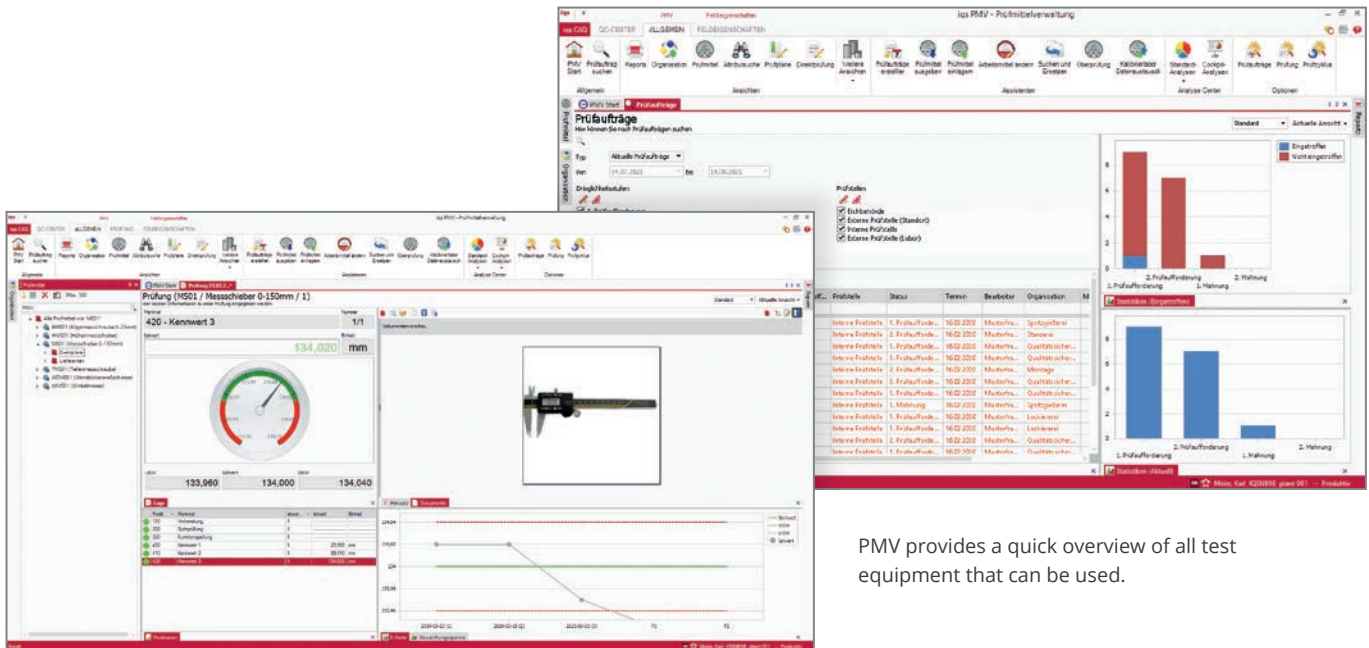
iqs PMV - Prüfmittelverwaltung

iqs CAQ QC-CENTER ALLGEMEIN FELDEIGENSCHAFTEN

PMV Start Prüfauftrag suchen Reports Organisation Prüfmittel Attributsuche Prüfpläne Direktprüfung Weitere Ansichten Prüfaufträge erstellen Prüfmittel ausgeben Prüfmittel einlagern Arbeitsmittel ändern Suchen und Ersetzen Überprüfung Kalibrierlabor Datenaustausch Standard-Analysen Cockpit-Analysen Prüfaufträge Prüfung Prüfzyklus

Allgemein Ansichten Assistenten Analyse Center Optionen

PMV Start Prüfaufträge

Prüfaufträge
Hier können Sie nach Prüfaufträgen suchen

Standard Aktuelle Ansicht

Typ Aktuelle Prüfaufträge
Von 14.07.2021 Bis 14.08.2021

Dringlichkeitsstufen

Prüfstellen
Eichbehörde
Externe Prüfstelle (Standort)
Interne Prüfstelle
Externe Prüfstelle (Labor)

Eingetroffen
Nicht eingetroffen

1. Prüfaufforderung 2. Prüfaufforderung 1. Mahnung 2. Mahnung

Prüfstelle Status Termin Bearbeiter Organisation

| Prüfstelle | Status | Termin | Bearbeiter | Organisation |
|---|---|---|---|---|
| Interne Prüfstelle | 1. Prüfauffor... | 16.02.2000 | Musterfra... | Spritzgießerei |
| Interne Prüfstelle | 2. Prüfauffor... | 16.02.2000 | Musterfra... | Stanzerei |
| Interne Prüfstelle | 1. Prüfauffor... | 16.02.2000 | Musterfra... | Qualitätssicher... |
| Interne Prüfstelle | 1. Prüfauffor... | 16.02.2000 | Musterfra... | Qualitätssicher... |
| Interne Prüfstelle | 2. Prüfauffor... | 16.02.2000 | Musterfra... | Montage |
| Interne Prüfstelle | 1. Prüfauffor... | 16.02.2000 | Musterfra... | Qualitätssicher... |
| Interne Prüfstelle | 1. Prüfauffor... | 16.02.2000 | Musterfra... | Qualitätssicher... |
| Interne Prüfstelle | 1. Mahnung | 16.02.2000 | Musterfra... | Spritzgießerei |
| Interne Prüfstelle | 1. Mahnung | 16.02.2000 | Musterfra... | Lackiererei |
| Interne Prüfstelle | 2. Prüfauffor... | 16.02.2000 | Musterfra... | Lackiererei |
| Interne Prüfstelle | 1. Prüfauffor... | 16.02.2000 | Musterfra... | Qualitätssicher... |
| Interne Prüfstelle | 1. Prüfauffor... | 16.02.2000 | Musterfra... | Qualitätssicher... |

Statistiken (Eingetroffen)
Statistiken (Aktuell)

Prüfung (MS01 / Messschieber 0-150mm / 1)

420 - Kennwert 3
1/1
134,020 mm

133,960 134,000 134,040

Lage

| | Merkmal |
|---|---|
| 100 | Vorbereitung |
| 200 | Sichtprüfung |
| 300 | Funktionsprüfung |
| 400 | Kennwert 1 |
| 410 | Kennwert 2 |
| 420 | Kennwert 3 |

PMV provides a quick overview of all test equipment that can be used.